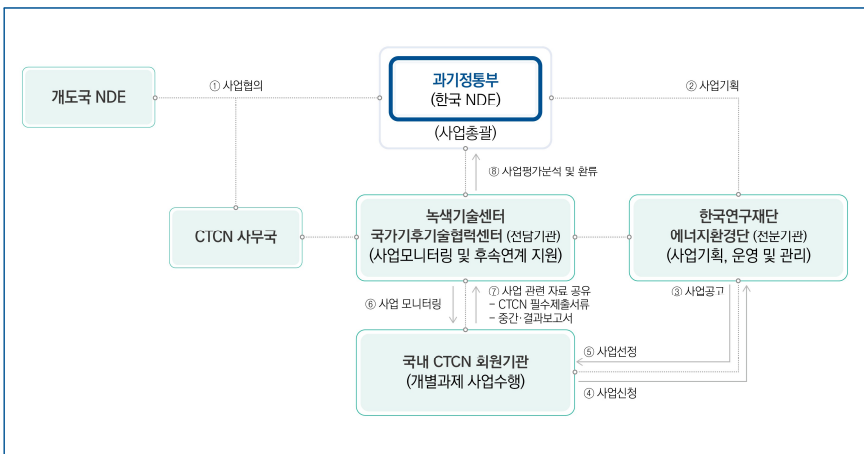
개도국 NDE

① 사업협의

과기정통부
(한국 NDF)

(사업총괄)

② 사업기획

⑧ 사업평가분석 및 환류

CTCN 사무국

녹색기술센터
국가기후기술협력센터 (전담기관)
(사업모니터링 및 후속연계 지원)

한국연구재단
에너지환경단 (전문기관)
(사업기획, 운영 및 관리)

⑥ 사업 모니터링

⑦ 사업 관련 자료 공유
- CTCN 필수제출서류
- 중간·결과보고서

③ 사업공고

국내 CTCN 회원기관
(개별과제 사업수행)

⑤ 사업선정

④ 사업신청